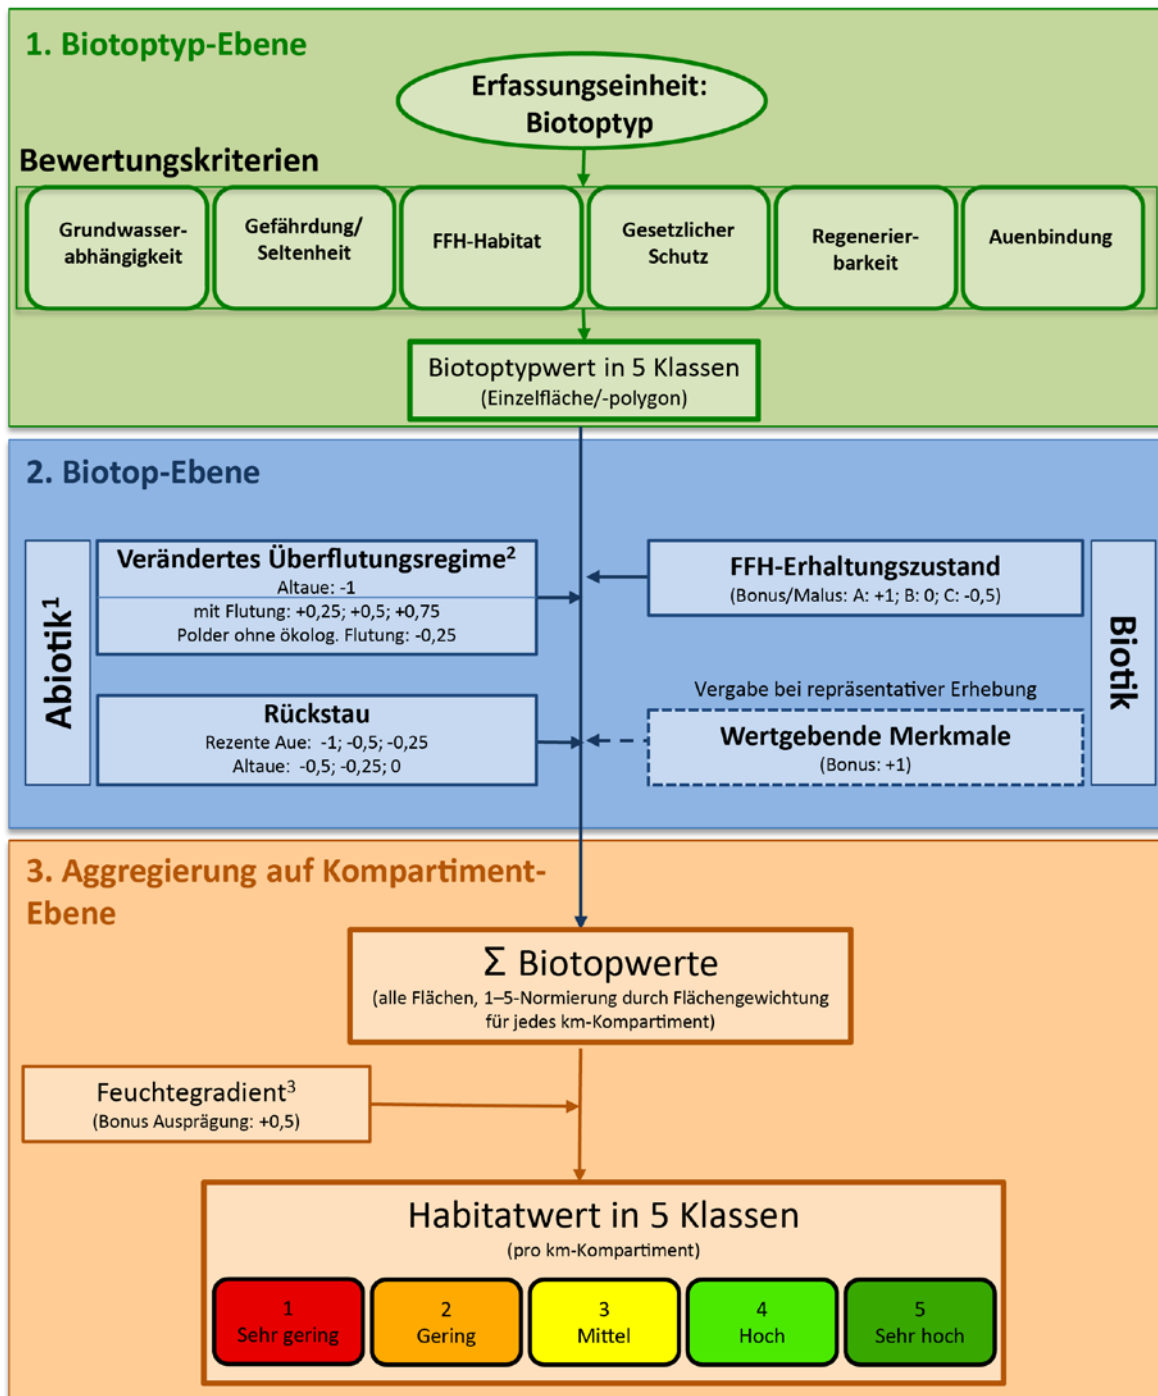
1. Biotoptyp-Ebene

Erfassungseinheit: Biotoptyp

Bewertungskriterien

Grundwasserabhängigkeit

Gefährdung/ Seltenheit

FFH-Habitat

Gesetzlicher Schutz

Regenerierbarkeit

Auenbindung

Biotoptypwert in 5 Klassen
(Einzelfläche/-polygon)

2. Biotop-Ebene

Abiotik$^1$

Verändertes Überflutungsregime$^2$
Altaue: -1
mit Flutung: +0,25; +0,5; +0,75
Polder ohne ökolog. Flutung: -0,25

Rückstau
Rezente Aue: -1; -0,5; -0,25
Altaue: -0,5; -0,25; 0

FFH-Erhaltungszustand
(Bonus/Malus: A: +1; B: 0; C: -0,5)

Vergabe bei repräsentativer Erhebung

Wertgebende Merkmale
(Bonus: +1)

Biotik

3. Aggregierung auf Kompartiment-Ebene

$\Sigma$ Biotopwerte
(alle Flächen, 1–5-Normierung durch Flächengewichtung für jedes km-Kompartiment)

Feuchtegradient$^3$
(Bonus Ausprägung: +0,5)

Habitatwert in 5 Klassen
(pro km-Kompartiment)

1
Sehr gering

2
Gering

3
Mittel

4
Hoch

5
Sehr hoch